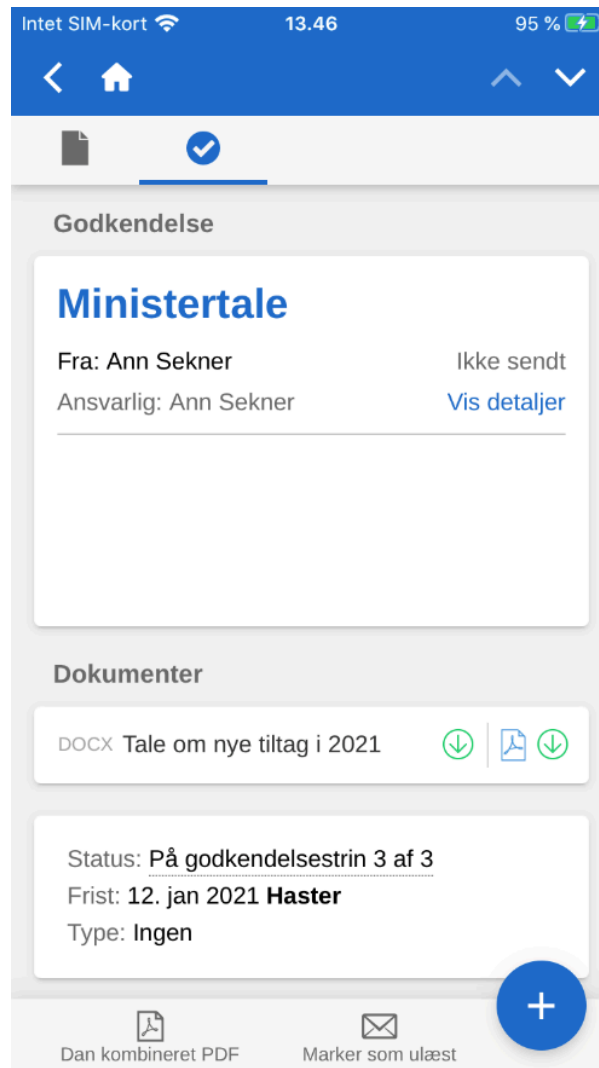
Intet SIM-kort 13.46 95 %

Godkendelse

Ministertale

Fra: Ann Sekner Ikke sendt

Ansvarlig: Ann Sekner Vis detaljer

Dokumenter

DOCX Tale om nye tiltag i 2021

Status: På godkendelsestrin 3 af 3

Frist: 12. jan 2021 **Haster**

Type: Ingen

Dan kombineret PDF

Marker som ulæst

+